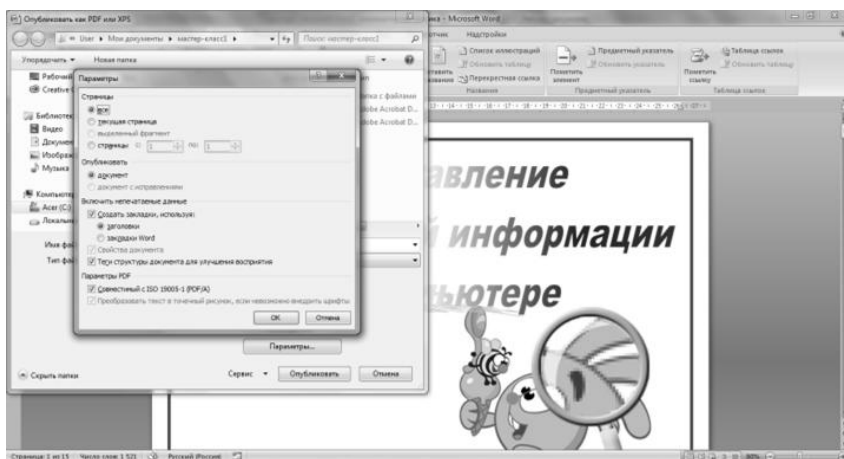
Опубликовать как PDF или XPS

User ▸ Мои документы ▸ мастер-класс1 ▸

Поиск: мастер-класс1

Упорядочить ▾ Новая папка

Рабочий

Creative

Библиотеки

Видео

Документы

Изображения

Музыка

Компьютер

Acer (C:)

Локальный

Имя файла:

Тип файла:

Параметры

Страницы

все

текущая страница

выделенный фрагмент

страницы с: 1 по: 1

Опубликовать

документ

документ с исправлениями

Включить непечатаемые данные

Создать закладки, используя:

заголовки

закладки Word

Свойства документа

Теги структуры документа для улучшения восприятия

Параметры PDF

Совместимый с ISO 19005-1 (PDF/A)

Преобразовать текст в точечный рисунок, если невозможно внедрить шрифты

OK Отмена

Параметры...

Скрыть папки

Сервис ▾ Опубликовать Отмена

ка - Microsoft Word

Надстройки

Список иллюстраций

Обновить таблицу

Перекрестная ссылка

Названия

Пометить элемент

Предметный указатель

Обновить указатель

Предметный указатель

Пометить ссылку

Таблица ссылок

Обновить таблицу

Таблица ссылок

вление

й информации

ьютере

Страница: 1 из 13 Число слов: 1 521 Русский (Россия)